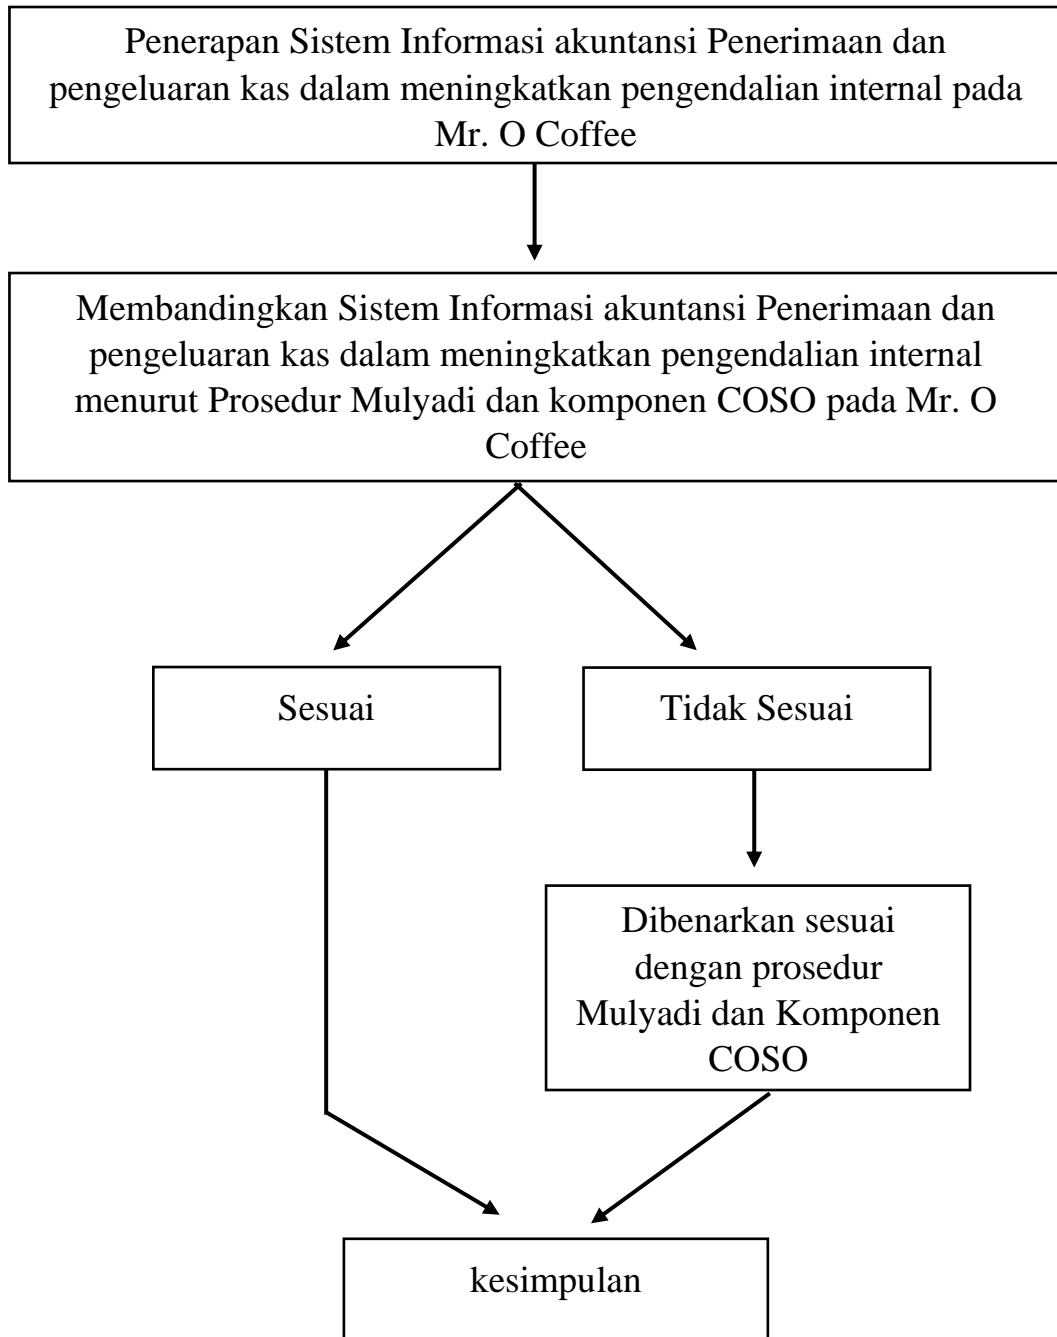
Penerapan Sistem Informasi akuntansi Penerimaan dan pengeluaran kas dalam meningkatkan pengendalian internal pada Mr. O Coffee

Membandingkan Sistem Informasi akuntansi Penerimaan dan pengeluaran kas dalam meningkatkan pengendalian internal menurut Prosedur Mulyadi dan komponen COSO pada Mr. O Coffee

Sesuai

Tidak Sesuai

Dibenarkan sesuai dengan prosedur Mulyadi dan Komponen COSO

kesimpulan